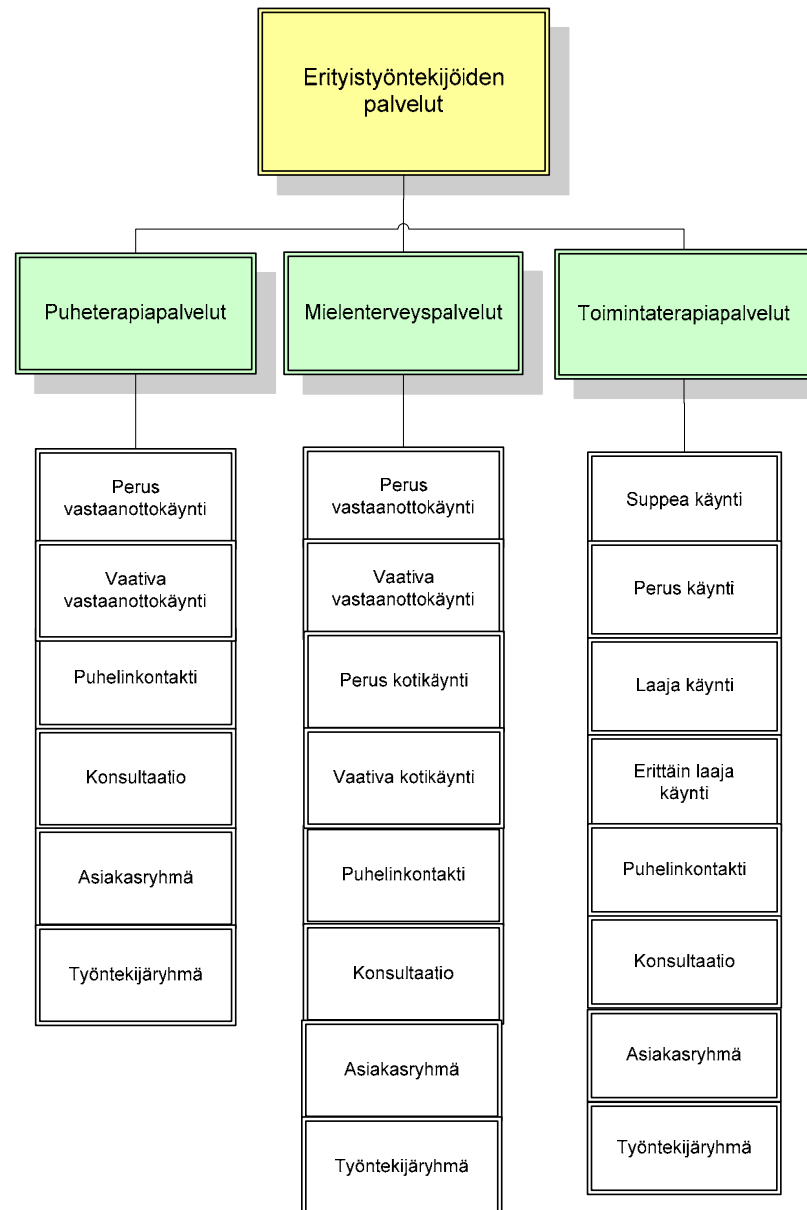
Erityistyöntekijöiden palvelut

Puheterapiapalvelut

Perus vastaanottokäynti

Vaativa vastaanottokäynti

Puhelinkontakti

Konsultaatio

Asiakasryhmä

Työntekijäryhmä

Mielenterveyspalvelut

Perus vastaanottokäynti

Vaativa vastaanottokäynti

Perus kotikäynti

Vaativa kotikäynti

Puhelinkontakti

Konsultaatio

Asiakasryhmä

Työntekijäryhmä

Toimintaterapiapalvelut

Suppea käynti

Perus käynti

Laaja käynti

Erittäin laaja käynti

Puhelinkontakti

Konsultaatio

Asiakasryhmä

Työntekijäryhmä